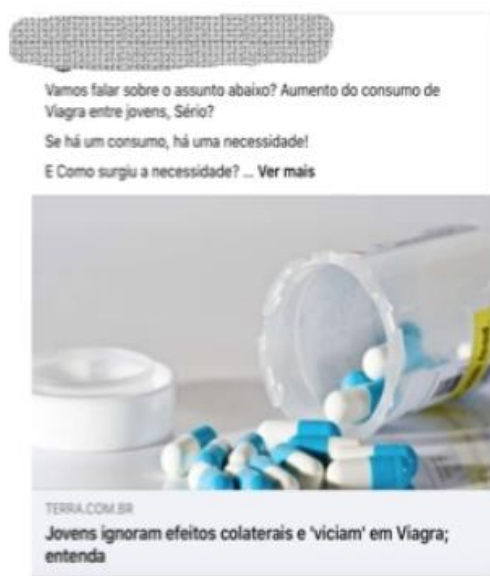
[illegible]

Vamos falar sobre o assunto abaixo? Aumento do consumo de Viagra entre jovens, Sério?

Se há um consumo, há uma necessidade!

E Como surgiu a necessidade? ... Ver mais

TERRA.COM.BR

Jovens ignoram efeitos colaterais e 'viciam' em Viagra; entenda